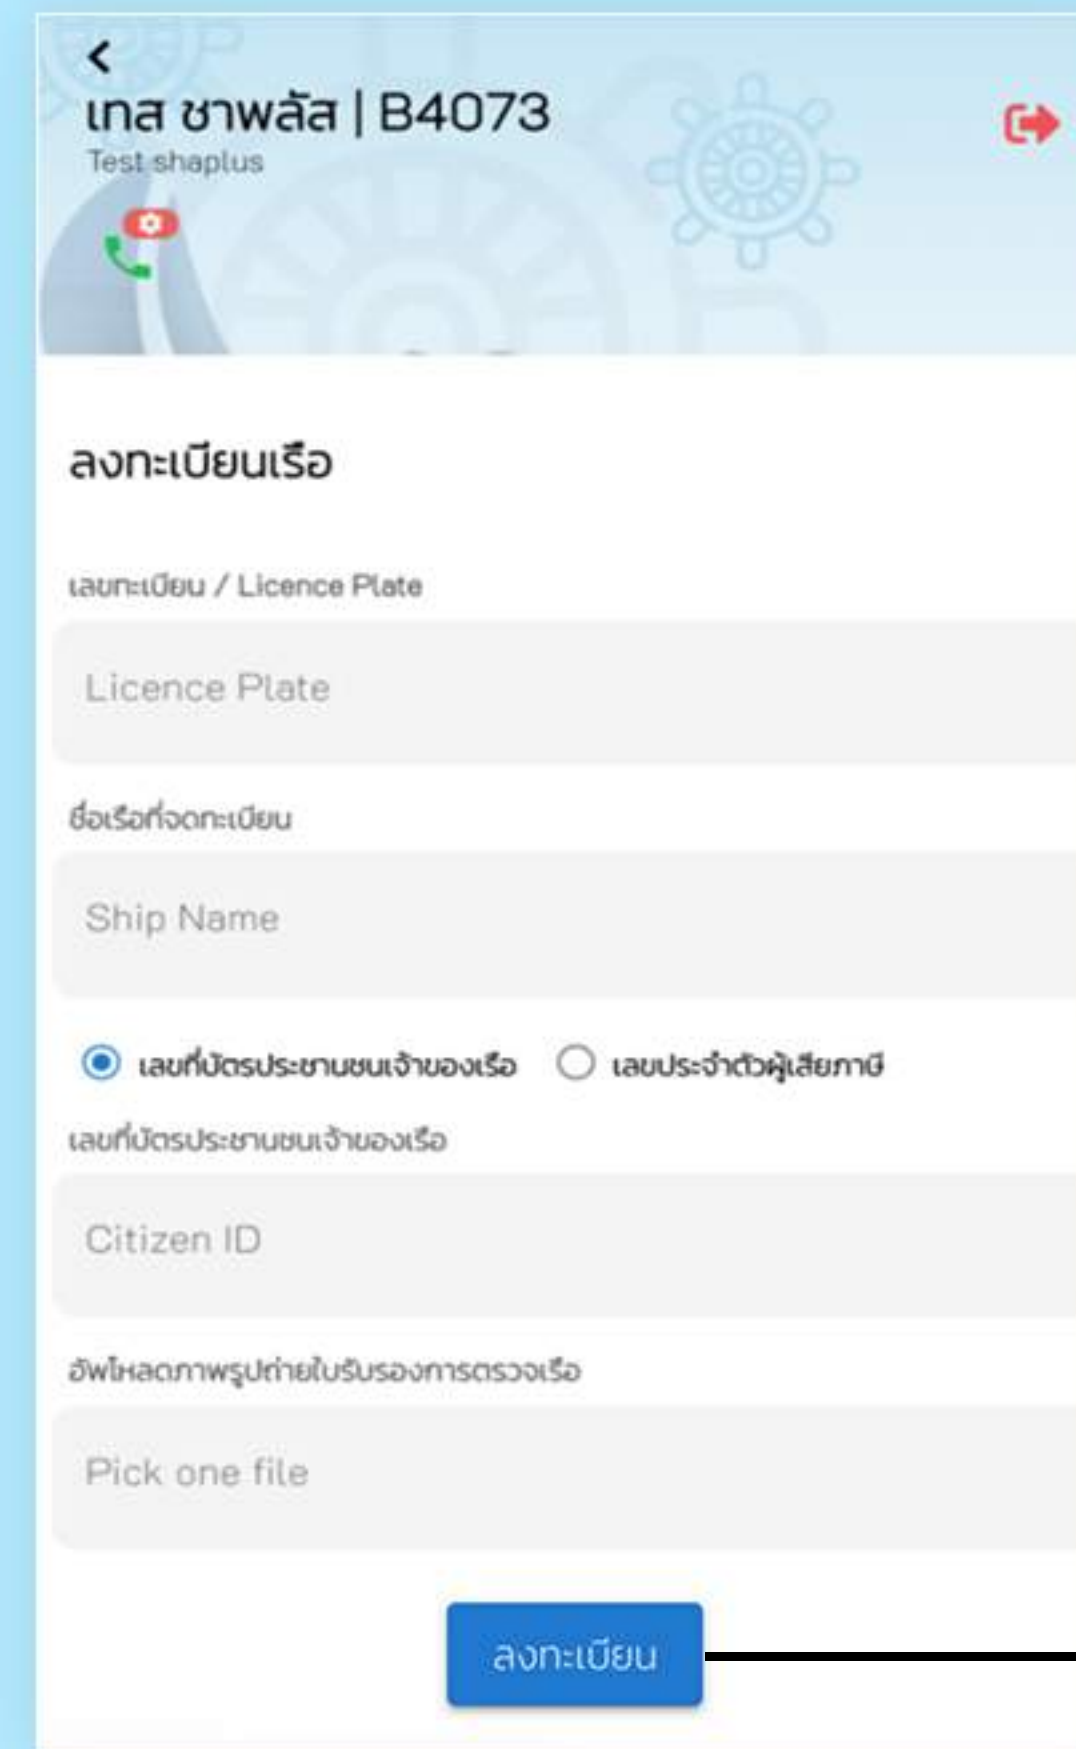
เทส ชาพลัส | B4073
Test shaplus

ลงทะเบียนเรือ

เลขทะเบียน / Licence Plate

Licence Plate

ชื่อเรือที่จดทะเบียน

Ship Name

เลขที่บัตรประชาชนเจ้าของเรือ
เลขประจำตัวผู้เสียภาษี

เลขที่บัตรประชาชนเจ้าของเรือ

Citizen ID

อัพโหลดภาพรูปถ่ายใบรับรองการตรวจเรือ

Pick one file

ลงทะเบียน